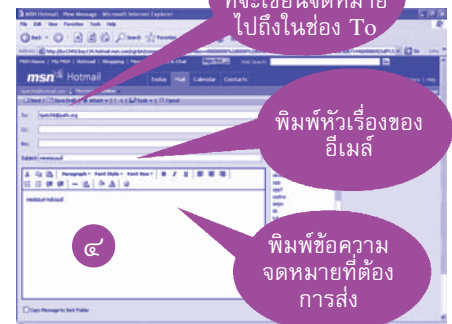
MSN Hotmail - New Message - Microsoft Internet Explorer

File Edit View Favorites Tools Help

Back Search Favorites

Address

MSN Home | My MSN | Hotmail | Shopping | Money | People & Chat

Web Search:

msn Hotmail

Today Mail Calendar Contacts

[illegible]ที่จะเขียนจดหมาย ไปถึงในช่อง To

Send Save Draft Attach Tools Cancel

To:

Cc:

Bcc:

Subject:

พิมพ์หัวเรื่องของอีเมล์

Paragraph Font Style Font Size B I U

๔

พิมพ์ข้อความจดหมายที่ต้องการส่ง

Copy Message to Sent Folder